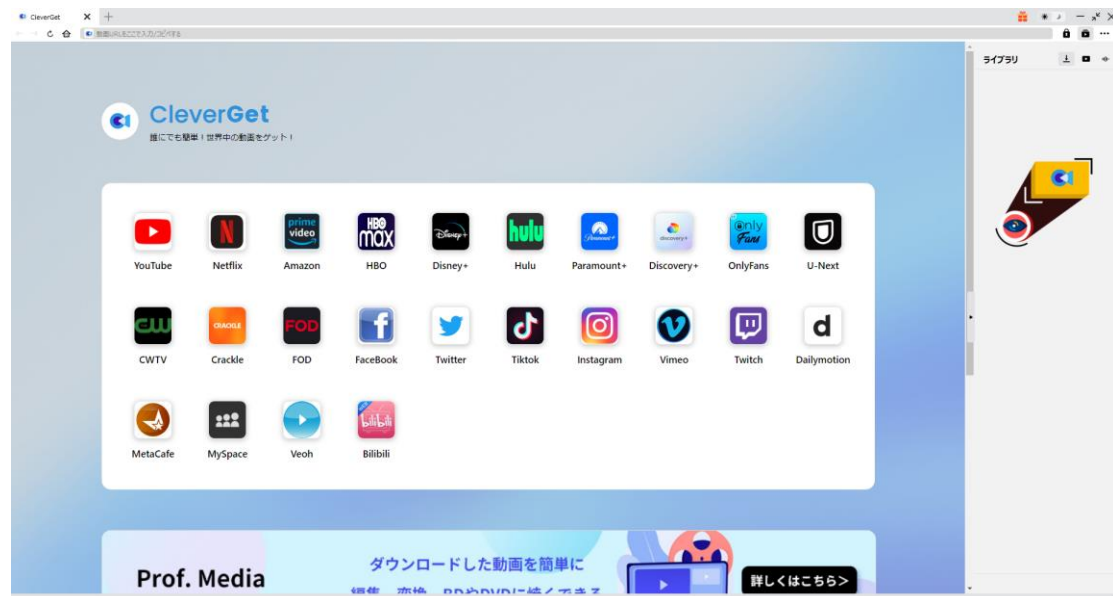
CleverGet

動画URLをここで入力/コピペする

ライブラリ

CleverGet
誰にでも簡単！世界中の動画をゲット！

YouTube
Netflix
prime video
Amazon
HBO max
HBO
Disney+
hulu
Hulu
Paramount+
discovery+
Discovery+
OnlyFans
OnlyFans
U-Next
CWTV
CRACKLE
Crackle
FOD
FOD
FaceBook
Twitter
Tiktok
Instagram
Vimeo
Twitch
Dailymotion
MetaCafe
MySpace
Veoh
bilibili
Bilibili

Prof. Media
ダウンロードした動画を簡単に
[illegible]
詳しくはこちら>